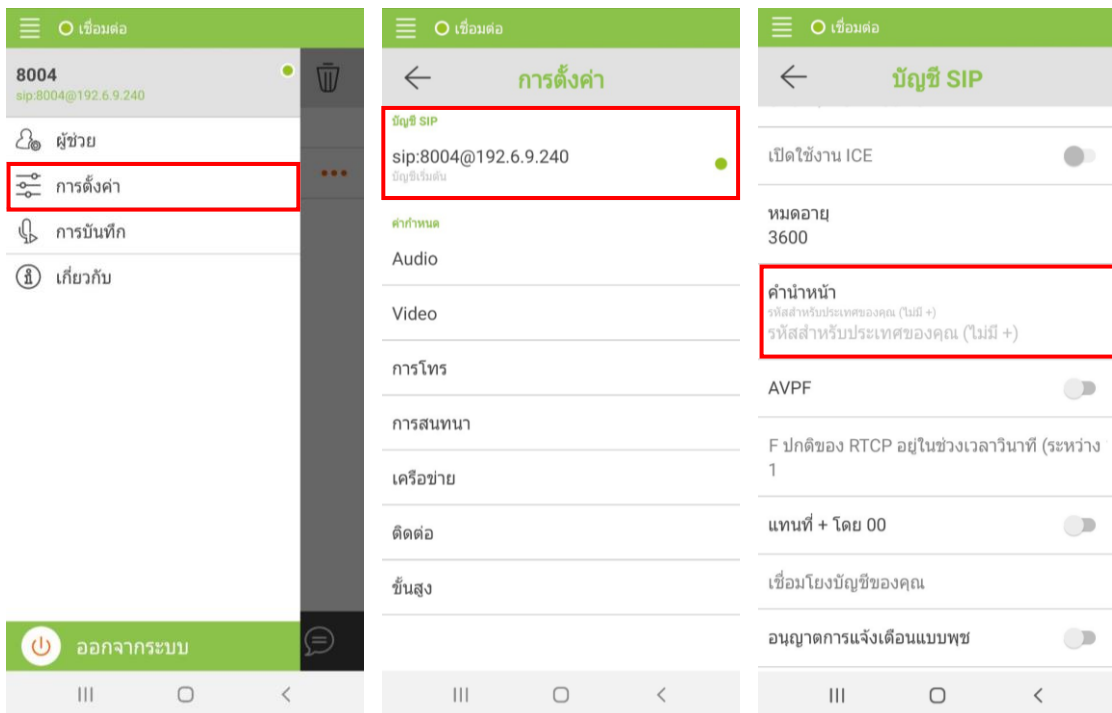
เชื่อมต่อ

8004
sip:8004@192.6.9.240

ผู้ช่วย
การตั้งค่า
การบันทึก
เกี่ยวกับ

ออกจากระบบ

เชื่อมต่อ

การตั้งค่า

บัญชี SIP
sip:8004@192.6.9.240
บัญชีเริ่มต้น

ค่ากำหนด
Audio
Video
การโทร
การสนทนา
เครือข่าย
ติดต่อ
ขั้นสูง

เชื่อมต่อ

บัญชี SIP

เปิดใช้งาน ICE
หมดอายุ
3600
คำนำหน้า
รหัสสำหรับประเทศของคุณ (ไม่มี +)
รหัสสำหรับประเทศของคุณ (ไม่มี +)
AVPF
F ปกติของ RTCP อยู่ในช่วงเวลาวินาที (ระหว่าง
1
แทนที่ + โดย 00
เชื่อมโยงบัญชีของคุณ
อนุญาตการแจ้งเตือนแบบพุช